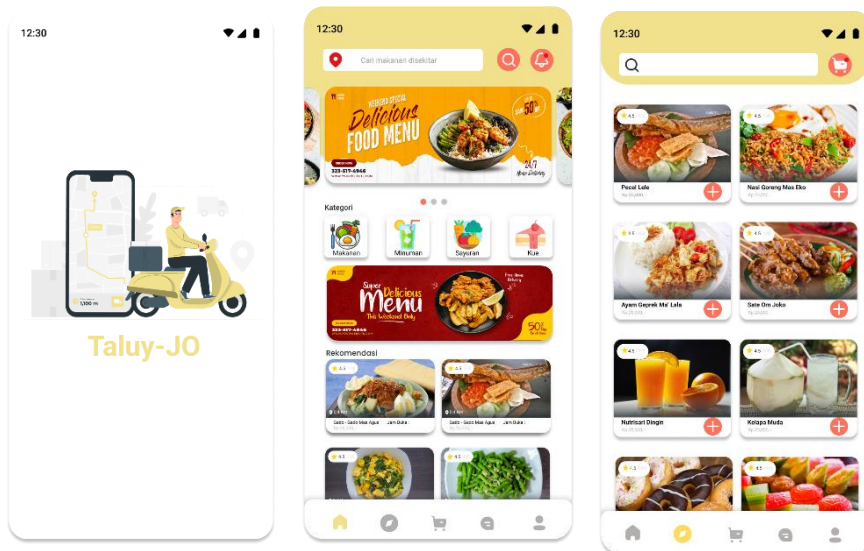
12:30

1,100 m

Taluy-JO

12:30

Cari makanan disekitar

WEEKEND SPECIAL
Delicious
FOOD MENU

50%

323-477-4844

24/7

Kategori

Makanan

Minuman

Sayuran

Kue

Super Delicious Menu
This Weekend Only

50%

Rekomendasi

4.5

4.5

Gado - Gado Mas Agus

Jam Buka

Gado - Gado Mas Agus

Jam Buka

4.5

4.5

12:30

4.5

4.5

Pecal Lele

Nasi Goreng Mas Eko

4.5

4.5

Ayam Geprek Ma' Lala

Sate Om Joko

4.5

4.5

Nutrisari Dingin

Kelapa Muda

4.5

4.5